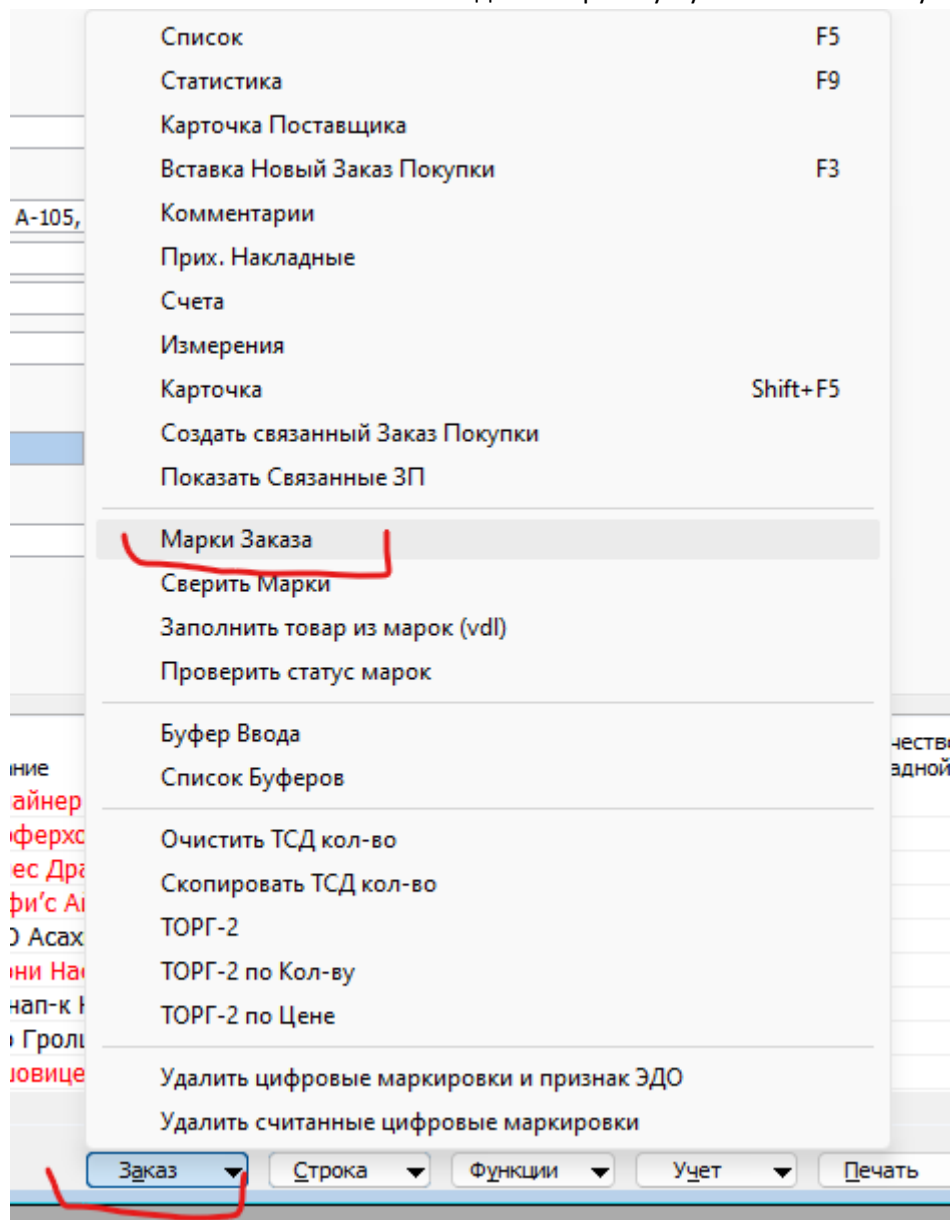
Список F5
Статистика F9
Карточка Поставщика
Вставка Новый Заказ Покупки F3
Комментарии
Прих. Накладные
Счета
Измерения
Карточка Shift+F5
Создать связанный Заказ Покупки
Показать Связанные ЗП

Марки Заказа
Сверить Марки
Заполнить товар из марок (vdl)
Проверить статус марок

Буфер Ввода
Список Буферов

Очистить ТСД кол-во
Скопировать ТСД кол-во
ТОРГ-2
ТОРГ-2 по Кол-ву
ТОРГ-2 по Цене

Удалить цифровые маркировки и признак ЭДО
Удалить считанные цифровые маркировки

А-105,
ние
айнер
ферхс
ес Дра
фи's А
) Асах
они На
нап-к
Грол
овице
чество
адной

Заказ
Строка
Функции
Учет
Печать